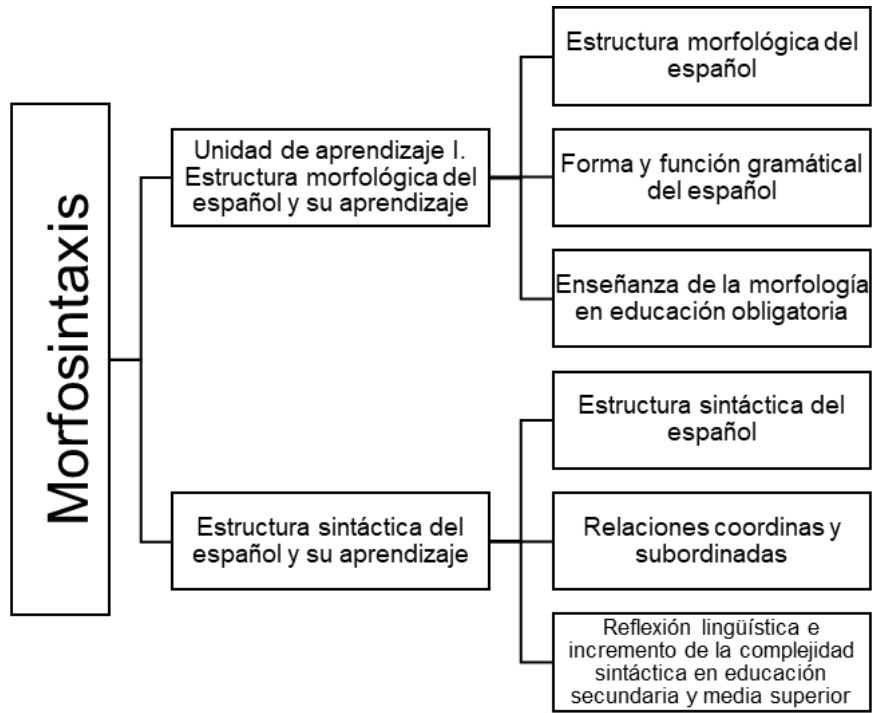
Morfosintaxis

Unidad de aprendizaje I. Estructura morfológica del español y su aprendizaje

Estructura morfológica del español

Forma y función gramátical del español

Enseñanza de la morfología en educación obligatoria

Estructura sintáctica del español y su aprendizaje

Estructura sintáctica del español

Relaciones coordinas y subordinadas

Reflexión lingüística e incremento de la complejidad sintáctica en educación secundaria y media superior